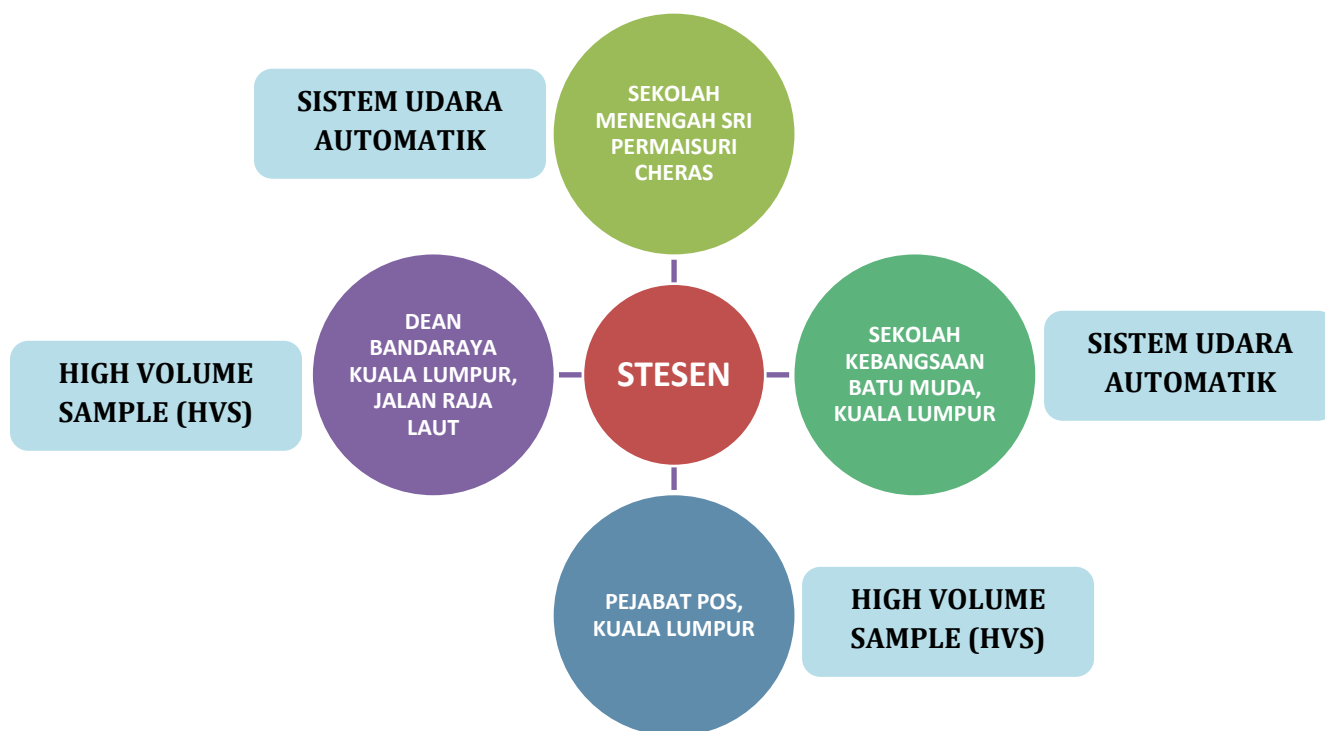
SISTEM UDARA AUTOMATIK

SEKOLAH MENENGAH SRI PERMAISURI CHERAS

HIGH VOLUME SAMPLE (HVS)

DEAN BANDARAYA KUALA LUMPUR, JALAN RAJA LAUT

STESEN

SEKOLAH KEBANGSAAN BATU MUDA, KUALA LUMPUR

SISTEM UDARA AUTOMATIK

PEJABAT POS, KUALA LUMPUR

HIGH VOLUME SAMPLE (HVS)